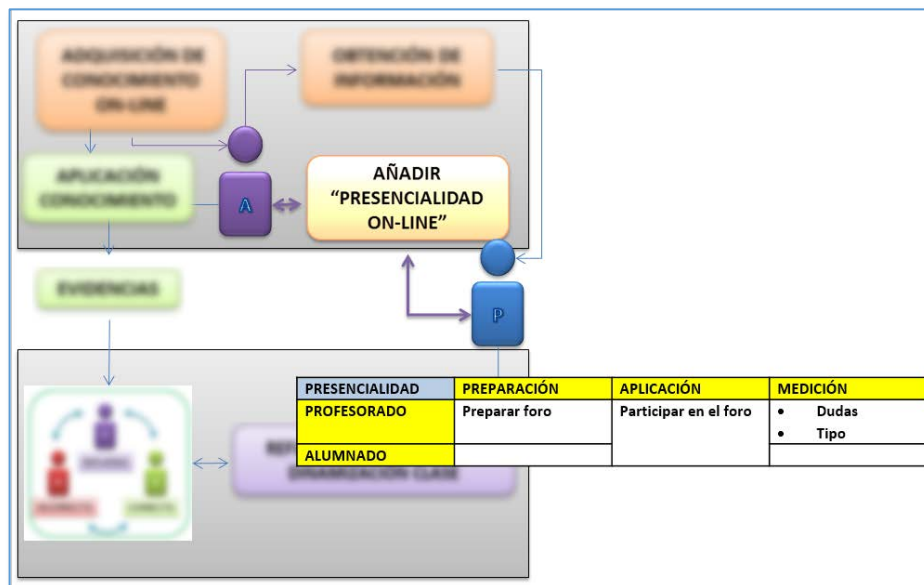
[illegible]

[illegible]

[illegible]

AÑADIR "PRESENCIALIDAD ON-LINE"

A

P

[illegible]

| PRESENCIALIDAD | PREPARACIÓN | APLICACIÓN | MEDICIÓN |
|---|---|---|---|
| PROFESORADO | Preparar foro | Participar en el foro | • Dudas • Tipo |
| ALUMNADO | | | |